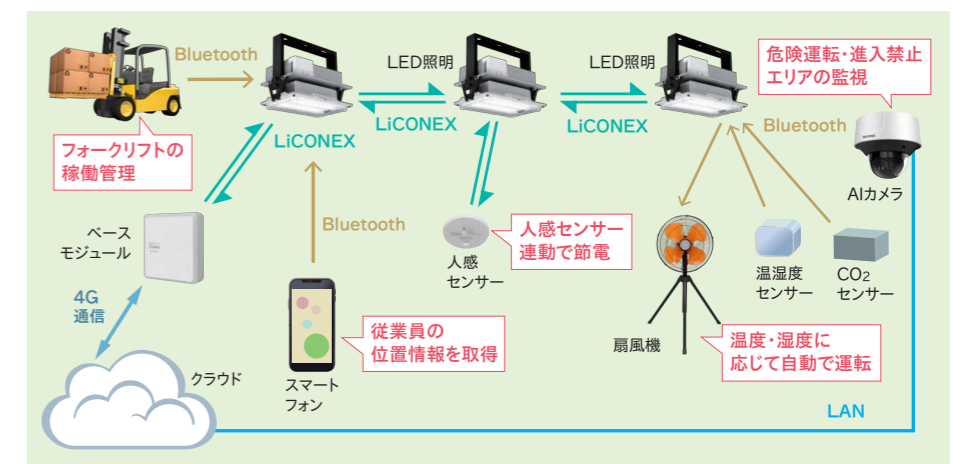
Bluetooth

LED照明

LED照明

危険運転・進入禁止エリアの監視

LiCONEX

LiCONEX

LiCONEX

Bluetooth

フォークリフトの稼働管理

AIカメラ

ベースモジュール

Bluetooth

人感センサー連動で節電

人感センサー

温湿度センサー

$CO_2$センサー

4G通信

従業員の位置情報を取得

扇風機

温度・湿度に応じて自動で運転

クラウド

スマートフォン

LAN